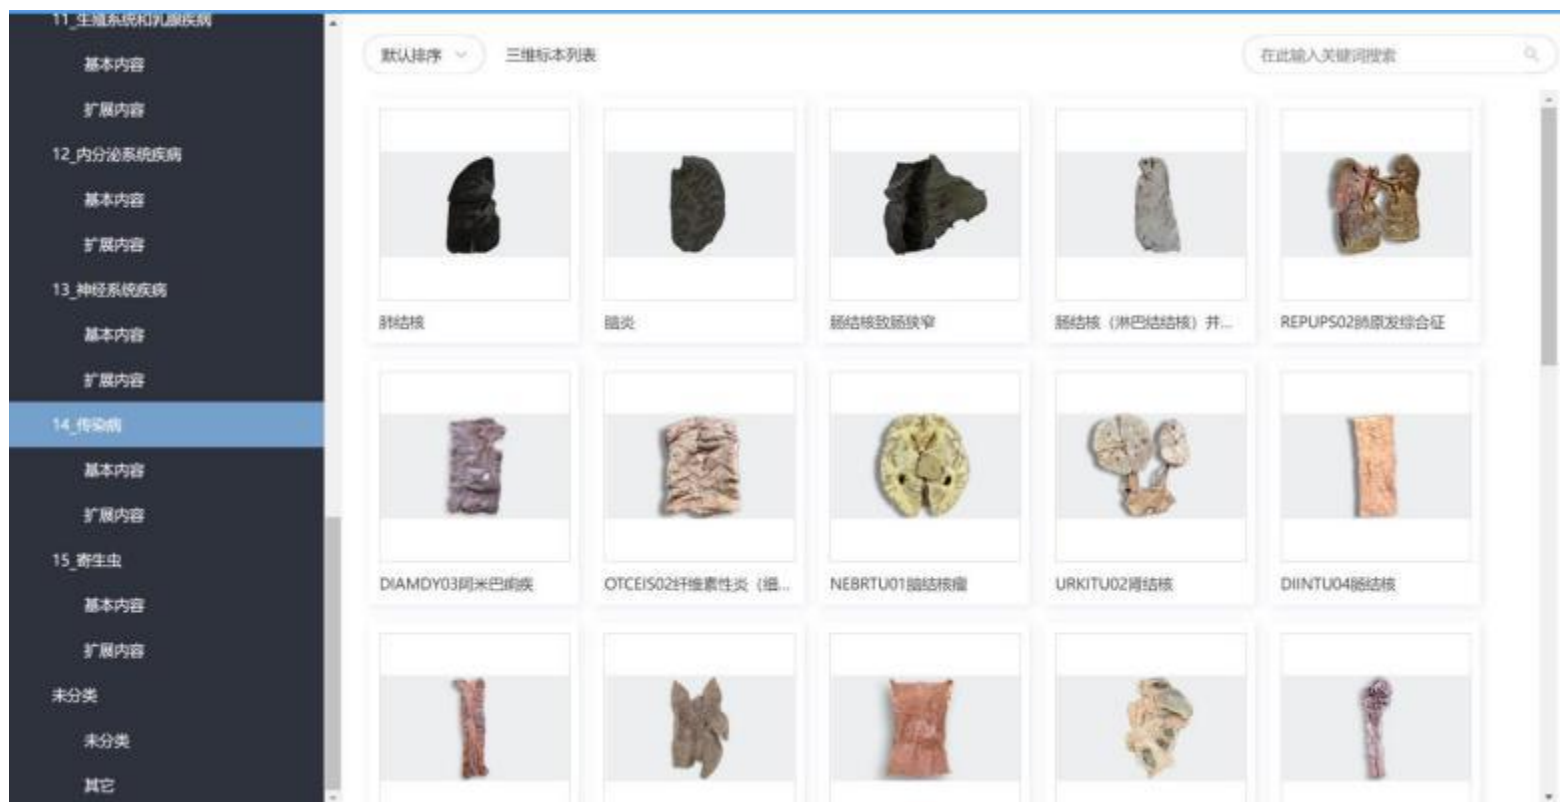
11_生殖系统和乳腺疾病
基本内容
扩展内容
12_内分泌系统疾病
基本内容
扩展内容
13_神经系统疾病
基本内容
扩展内容
14_传染病
基本内容
扩展内容
15_寄生虫
基本内容
扩展内容
未分类
未分类
其它

默认排序
三维标本列表
在此输入关键词搜索

肺结核
脑炎
肠结核致肠狭窄
肠结核（淋巴结结核）并...
REPUPS02肺原发综合征
DIAMDY03阿米巴痢疾
OTCEIS02纤维素性炎（细...
NEBRTU01脑结核瘤
URKITU02肾结核
DIINTU04肠结核